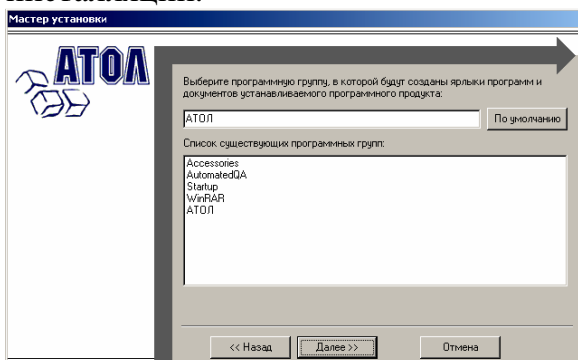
Мастер установки

АТОЛ

Выберите программную группу, в которой будут созданы ярлыки программ и документов устанавливаемого программного продукта:

АТОЛ

По умолчанию

Список существующих программных групп:

Accessories
AutomatedQA
Startup
WinRAR
АТОЛ

<< Назад
Далее >>
Отмена